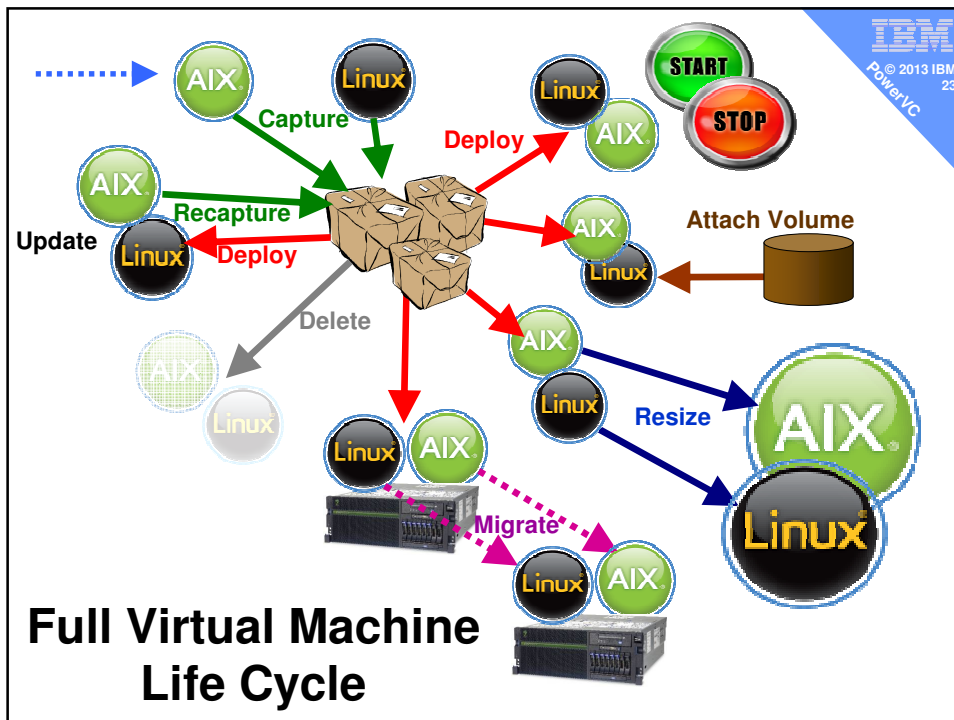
IBM
© 2013 IBM
23
PowerVC

AIX
Linux
Capture
Deploy
Linux
AIX
START
STOP
AIX
Recapture
Update
Linux
Deploy
AIX
Linux
Attach Volume
Delete
AIX
Linux
AIX
Linux
Resize
AIX
Linux
Linux
AIX
Migrate
Linux
AIX

Full Virtual Machine Life Cycle